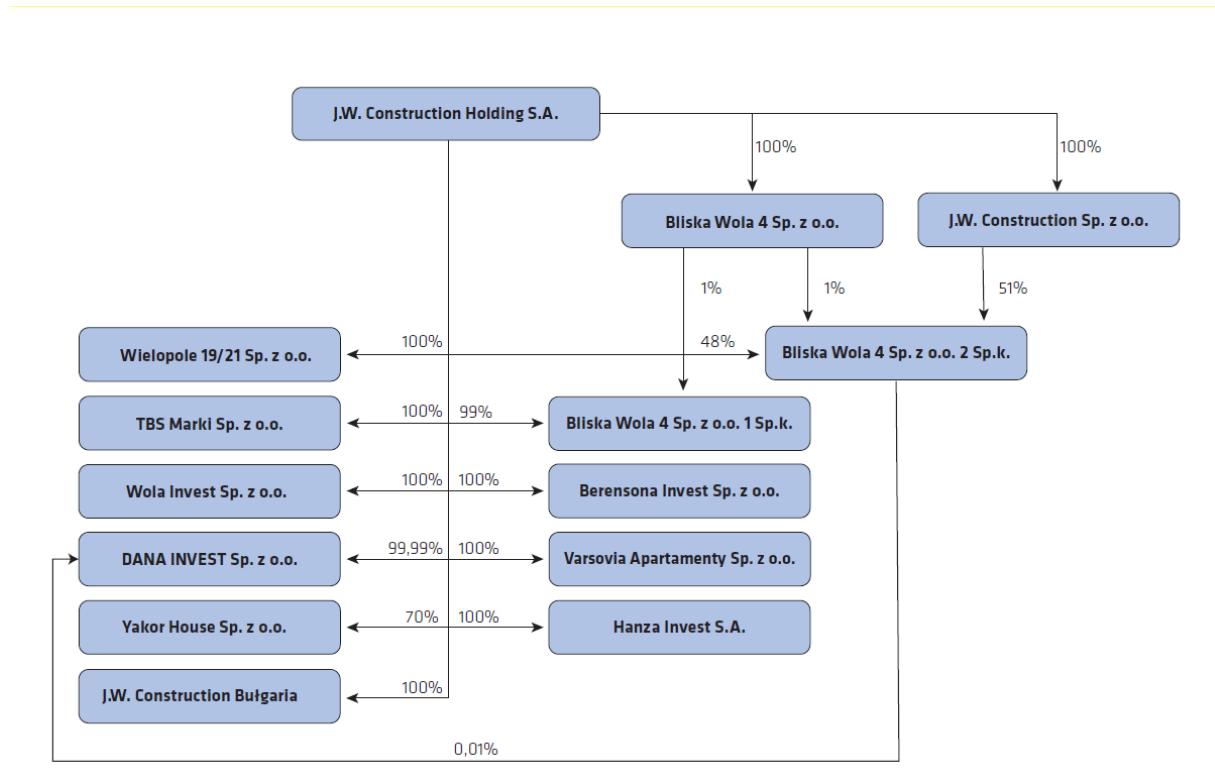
J.W. Construction Holding S.A.

100%

100%

Bliska Wola 4 Sp. z o.o.

J.W. Construction Sp. z o.o.

1%

1%

51%

Wielopole 19/21 Sp. z o.o.

100%

48%

Bliska Wola 4 Sp. z o.o. 2 Sp.k.

TBS Marki Sp. z o.o.

100%

99%

Bliska Wola 4 Sp. z o.o. 1 Sp.k.

Wola Invest Sp. z o.o.

100%

100%

Berensona Invest Sp. z o.o.

DANA INVEST Sp. z o.o.

99,99%

100%

Varsovia Apartamenty Sp. z o.o.

Yakor House Sp. z o.o.

70%

100%

Hanza Invest S.A.

J.W. Construction Bułgaria

100%

0,01%